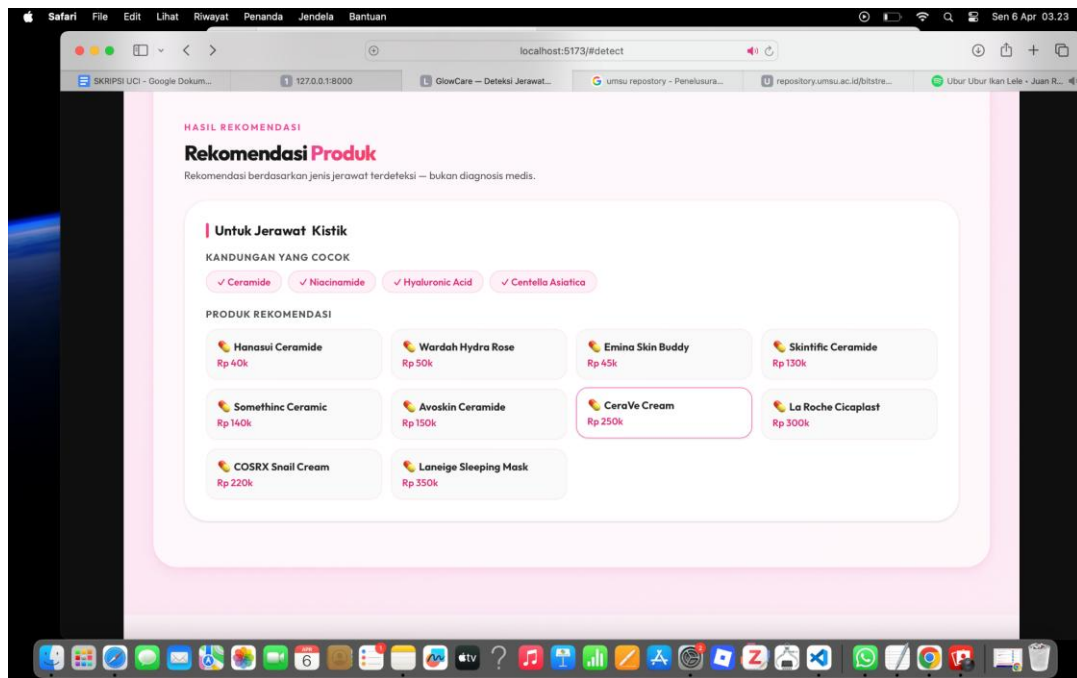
Safari File Edit Lihat Riwayat Penanda Jendela Bantuan

Sen 6 Apr 03.23

localhost:5173/#detect

SKRIPSI UCI - Google Dokum... | 127.0.0.1:8000 | GlowCare — Deteksi Jerawat... | umsu repostory - Penelusura... | repository.umsu.ac.id/bitstre... | Ubur Ubur Ikan Lele - Juan R...

HASIL REKOMENDASI

Rekomendasi Produk

Rekomendasi berdasarkan jenis jerawat terdeteksi — bukan diagnosis medis.

Untuk Jerawat Kistik

KANDUNGAN YANG COCOK

✓ Ceramide ✓ Niacinamide ✓ Hyaluronic Acid ✓ Centella Asiatica

PRODUK REKOMENDASI

Hanasui Ceramide
Rp 40k

Wardah Hydra Rose
Rp 50k

Emina Skin Buddy
Rp 45k

Skintific Ceramide
Rp 130k

Somethinc Ceramic
Rp 140k

Avoskin Ceramide
Rp 150k

CeraVe Cream
Rp 250k

La Roche Cicaplast
Rp 300k

COSRX Snail Cream
Rp 220k

Laneige Sleeping Mask
Rp 350k

6